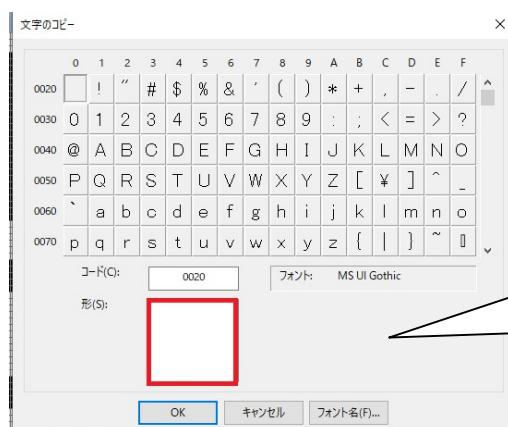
文字のコピー ×

|  | 0 | 1 | 2 | 3 | 4 | 5 | 6 | 7 | 8 | 9 | A | B | C | D | E | F |
|---|---|---|---|---|---|---|---|---|---|---|---|---|---|---|---|---|
| 0020 |  | ! | " | # | $ | % | & | ' | ( | ) | * | + | , | - | . | / |
| 0030 | 0 | 1 | 2 | 3 | 4 | 5 | 6 | 7 | 8 | 9 | : | ; | < | = | > | ? |
| 0040 | @ | A | B | C | D | E | F | G | H | I | J | K | L | M | N | O |
| 0050 | P | Q | R | S | T | U | V | W | X | Y | Z | [ | ¥ | ] | ^ | _ |
| 0060 | ` | a | b | c | d | e | f | g | h | i | j | k | l | m | n | o |
| 0070 | p | q | r | s | t | u | v | w | x | y | z | { | \| | } | ~ | ▯ |

コード(C): 0020
フォント: MS UI Gothic
形(S):

OK キャンセル フォント名(F)...